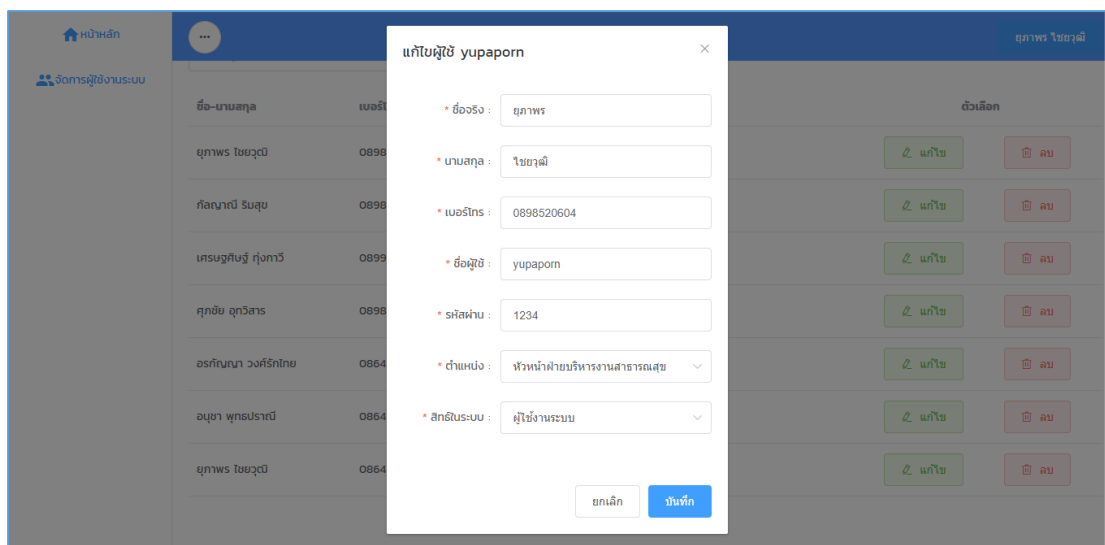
หน้าหลัก
จัดการผู้ใช้งานระบบ

...

ยุภาพร ไชยวุฒิ

| ชื่อ-นามสกุล | เบอร์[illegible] | ตัวเลือก | |
|---|---|---|---|
| ยุภาพร ไชยวุฒิ | 0898 | แก้ไข | ลบ |
| กัลญาณี ริมสุข | 0898 | แก้ไข | ลบ |
| เศรษฐศิษฐ์ ทุ่งกาวี | 0899 | แก้ไข | ลบ |
| ศุภชัย อุทวิสาร | 0898 | แก้ไข | ลบ |
| อรกัญญา วงศ์รักไทย | 0864 | แก้ไข | ลบ |
| อนุชา พุทธปราณี | 0864 | แก้ไข | ลบ |
| ยุภาพร ไชยวุฒิ | 0864 | แก้ไข | ลบ |

แก้ไขผู้ใช้ yupaporn

* ชื่อจริง : ยุภาพร
* นามสกุล : ไชยวุฒิ
* เบอร์โทร : 0898520604
* ชื่อผู้ใช้ : yupaporn
* รหัสผ่าน : 1234
* ตำแหน่ง : หัวหน้าฝ่ายบริหารงานสาธารณสุข
* สิทธิ์ในระบบ : ผู้ใช้งานระบบ

ยกเลิก
บันทึก